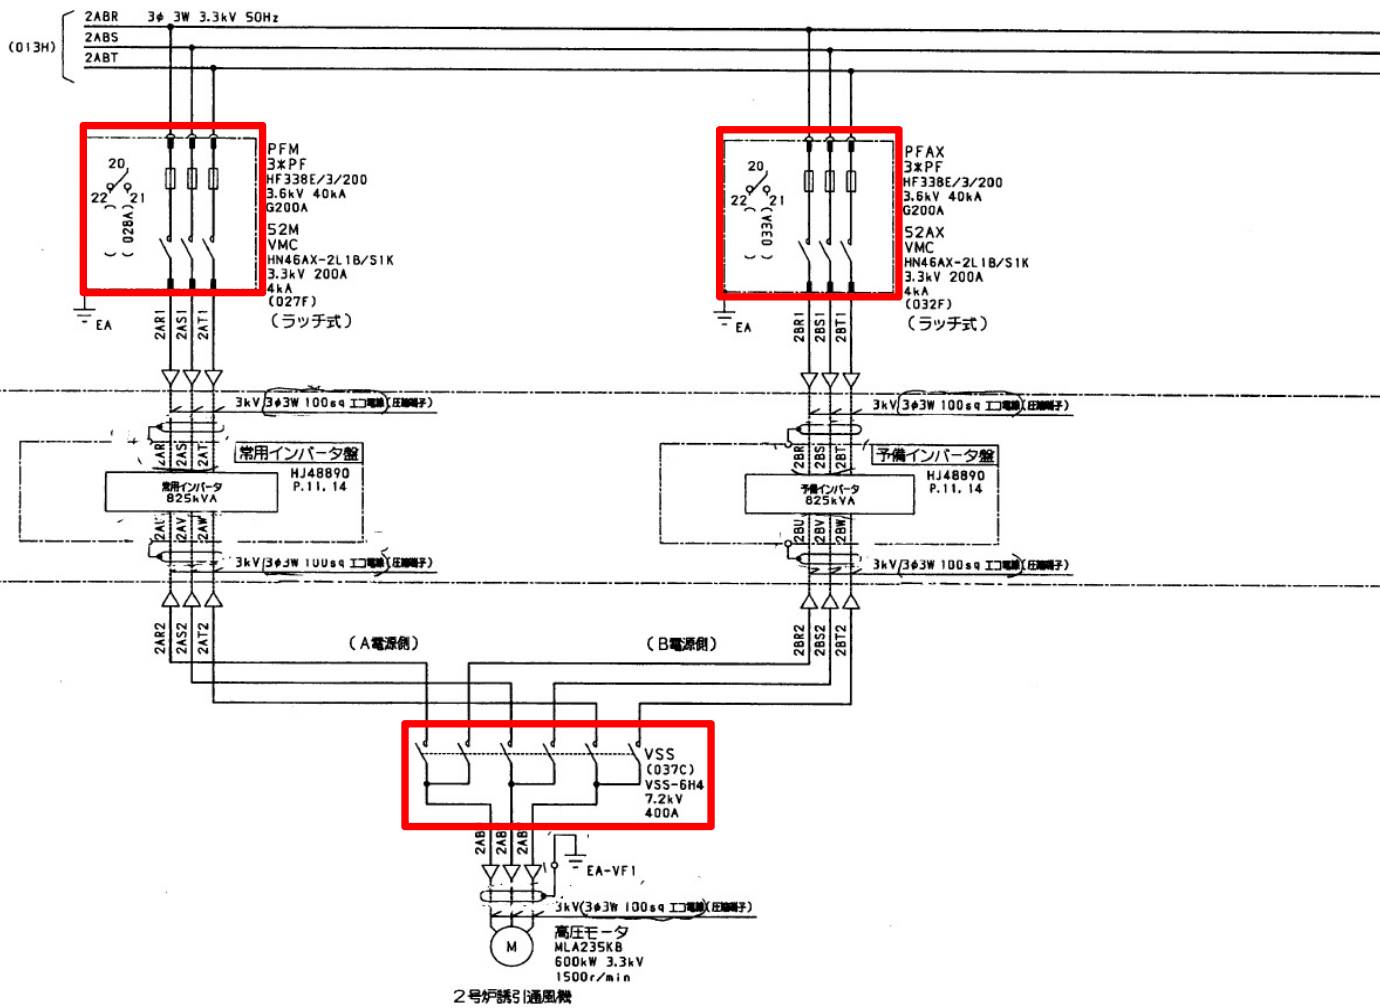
(013H)
2ABR 3$\phi$ 3W 3.3kV 50Hz
2ABS
2ABT

20
22 21
(028A)
PFM
3*PF
HF338E/3/200
3.6kV 40kA
G200A
52M
VMC
HN46AX-2L1B/S1K
3.3kV 200A
4kA
(027F)
(ラッチ式)
EA
2AR1 2AS1 2AT1

20
22 21
(033A)
PFAX
3*PF
HF338E/3/200
3.6kV 40kA
G200A
52AX
VMC
HN46AX-2L1B/S1K
3.3kV 200A
4kA
(032F)
(ラッチ式)
EA
2BR1 2BS1 2BT1

3kV 3$\phi$3W 100sq エコ電線(圧着端子)
3kV 3$\phi$3W 100sq エコ電線(圧着端子)

2AR 2AS 2AT
常用インバータ盤
HJ48890
P.11, 14
常用インバータ
825kVA
2AU 2AV 2AW
3kV 3$\phi$3W 100sq エコ電線(圧着端子)

2BR 2BS 2BT
予備インバータ盤
HJ48890
P.11, 14
予備インバータ
825kVA
2BU 2BV 2BW
3kV 3$\phi$3W 100sq エコ電線(圧着端子)

2AR2 2AS2 2AT2
(A電源側)
(B電源側)
2BR2 2BS2 2BT2

VSS
(037C)
VSS-6H4
7.2kV
400A

2AB 2AB 2AB
EA-VF1
3kV(3$\phi$3W 100sq エコ電線(圧着端子)
M
高圧モータ
MLA235KB
600kW 3.3kV
1500r/min
2号炉誘引通風機